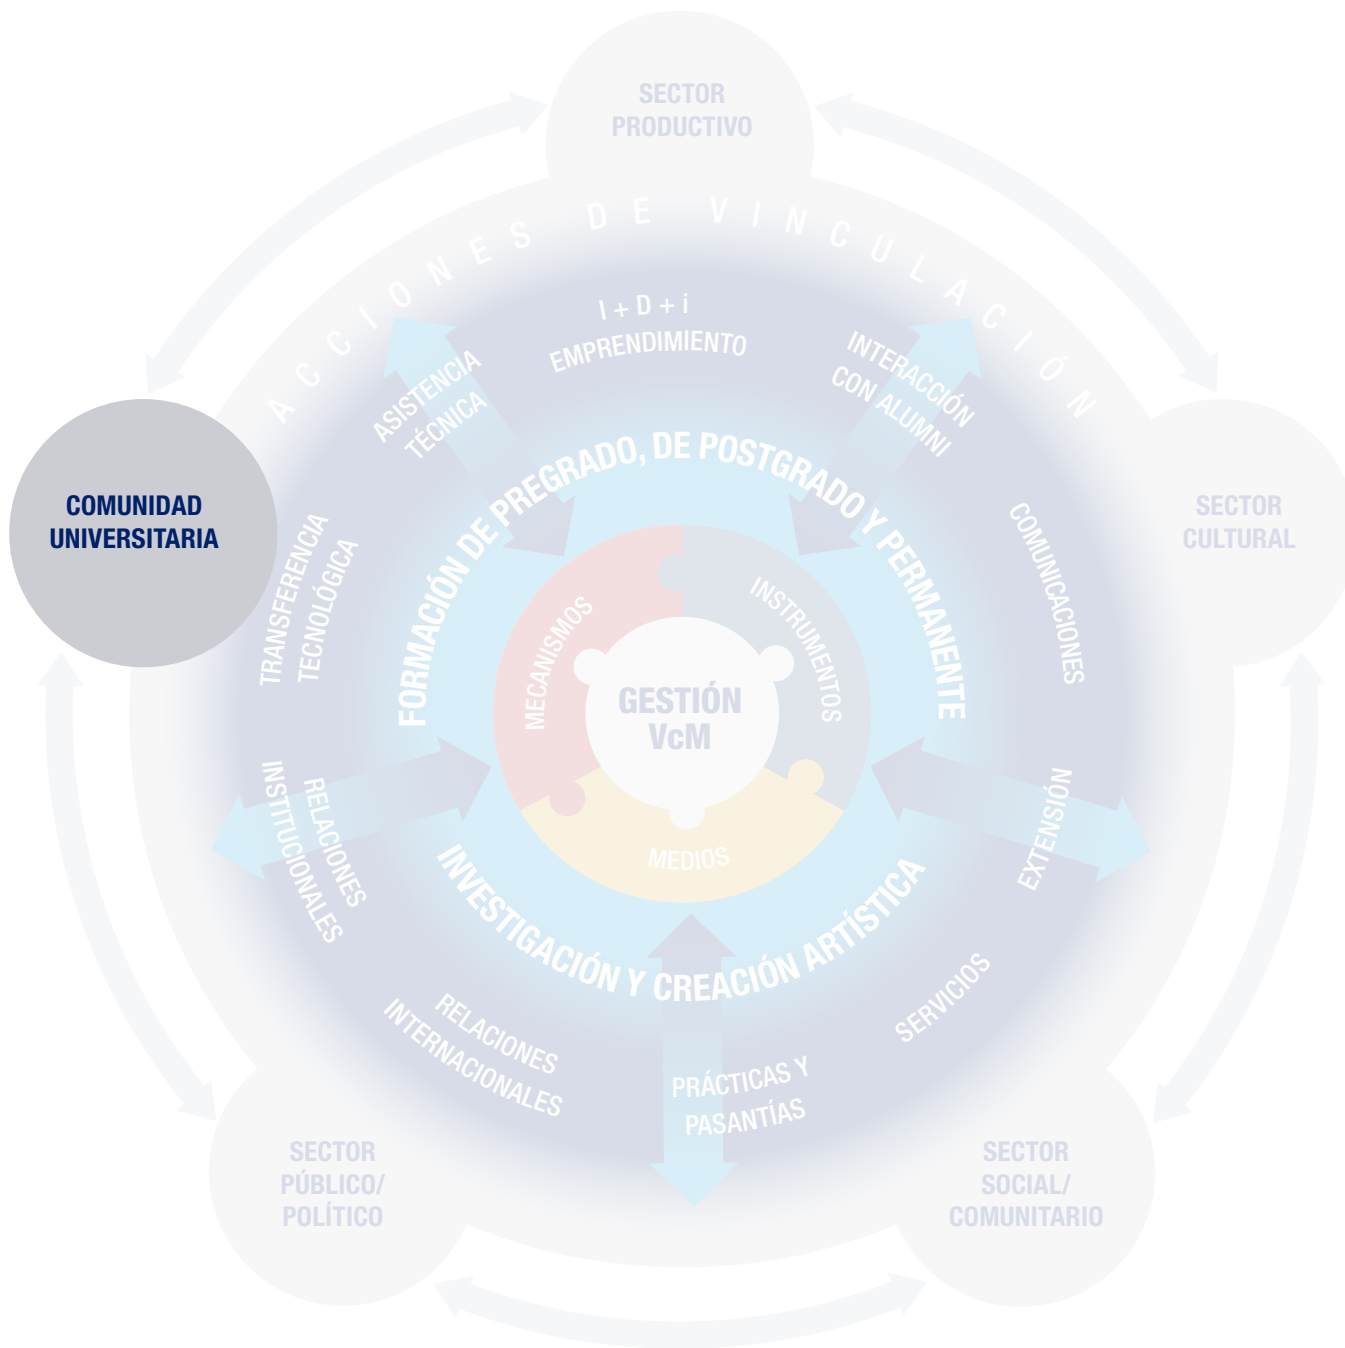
SECTOR PRODUCTIVO

ACCIONES DE VINCULACIÓN

I + D + i
EMPRENDIMIENTO

ASISTENCIA TÉCNICA

INTERACCIÓN CON ALUMNI

COMUNIDAD UNIVERSITARIA

SECTOR CULTURAL

FORMACIÓN DE PREGRADO, DE POSTGRADO Y PERMANENTE

TRANSFERENCIA TECNOLÓGICA

COMUNICACIONES

MECANISMOS

INSTRUMENTOS

GESTIÓN VcM

MEDIOS

RELACIONES INSTITUCIONALES

EXTENSIÓN

INVESTIGACIÓN Y CREACIÓN ARTÍSTICA

RELACIONES INTERNACIONALES

SERVICIOS

PRÁCTICAS Y PASANTÍAS

SECTOR PÚBLICO/ POLÍTICO

SECTOR SOCIAL/ COMUNITARIO